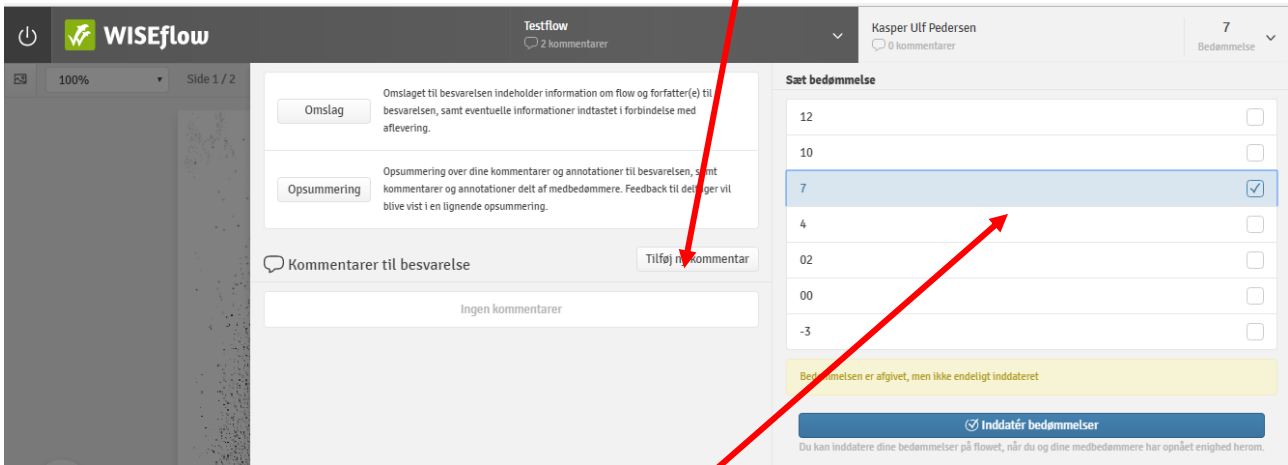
WISEflow

Testflow
2 kommentarer

Kasper Ulf Pedersen
0 kommentarer

7
Bedømmelse

100%

Side 1 / 2

Omslag

Omslaget til besvarelsen indeholder information om flow og forfatter(e) til besvarelsen, samt eventuelle informationer indtastet i forbindelse med aflevering.

Opsummering

Opsummering over dine kommentarer og annotationer til besvarelsen, s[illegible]mt kommentarer og annotationer delt af medbedømmere. Feedback til del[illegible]ger vil blive vist i en lignende opsummering.

Kommentarer til besvarelse

Tilføj n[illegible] kommentar

Ingen kommentarer

Sæt bedømmelse

12

10

7

4

02

00

-3

Bed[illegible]mmelsen er afgivet, men ikke endeligt inddateret

Inddatér bedømmelser

Du kan inddatere dine bedømmelser på flowet, når du og dine medbedømmere har opnået enighed herom.